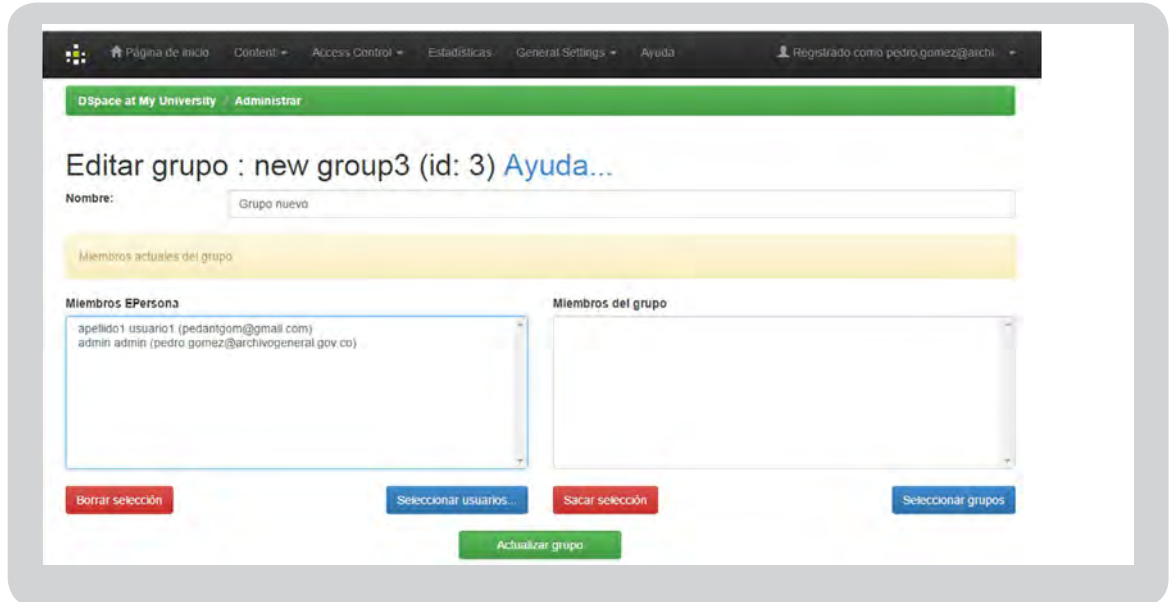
Página de inicio Content Access Control Estadísticas General Settings Ayuda Registrado como pedro.gomez@archi

DSpace at My University / Administrar

Editar grupo : new group3 (id: 3) Ayuda...

Nombre: Grupo nuevo

Miembros actuales del grupo

Miembros EPersona

apellido1 usuario1 (pedantgom@gmail.com)
admin admin (pedro.gomez@archivogeneral.gov.co)

Miembros del grupo

Borrar selección

Seleccionar usuarios...

Sacar selección

Seleccionar grupos

Actualizar grupo